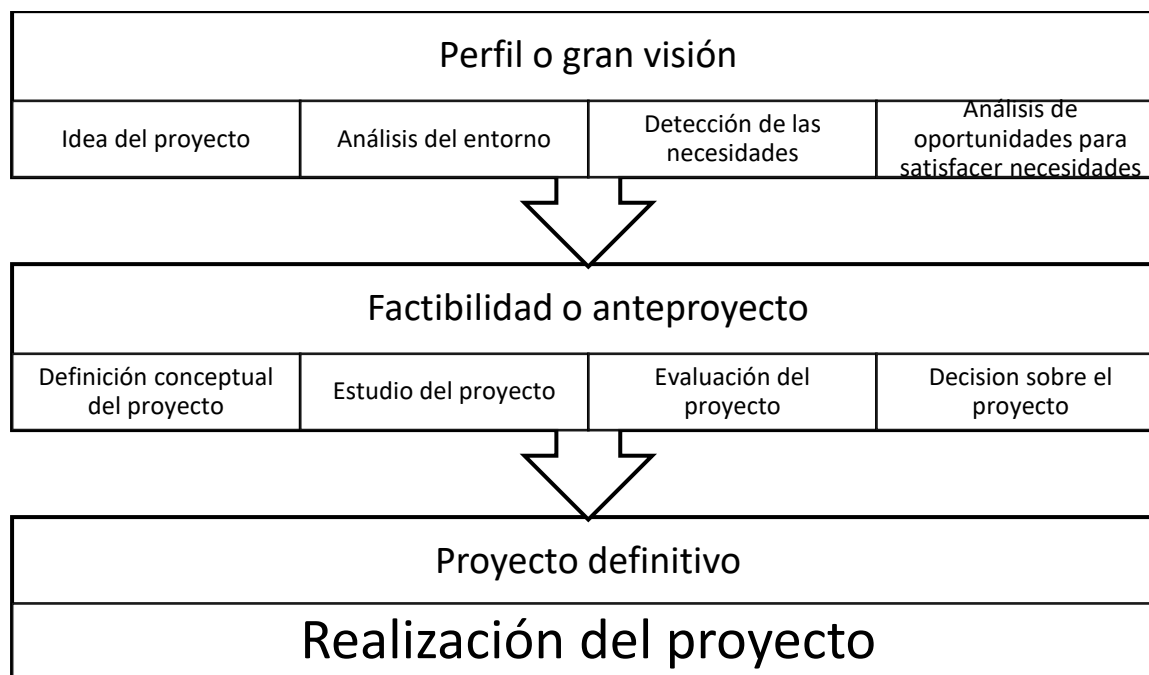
Perfil o gran visión

| Idea del proyecto | Análisis del entorno | Detección de las necesidades | Análisis de oportunidades para satisfacer necesidades |
|---|---|---|---|

Factibilidad o anteproyecto

| Definición conceptual del proyecto | Estudio del proyecto | Evaluación del proyecto | Decision sobre el proyecto |
|---|---|---|---|

Proyecto definitivo

Realización del proyecto